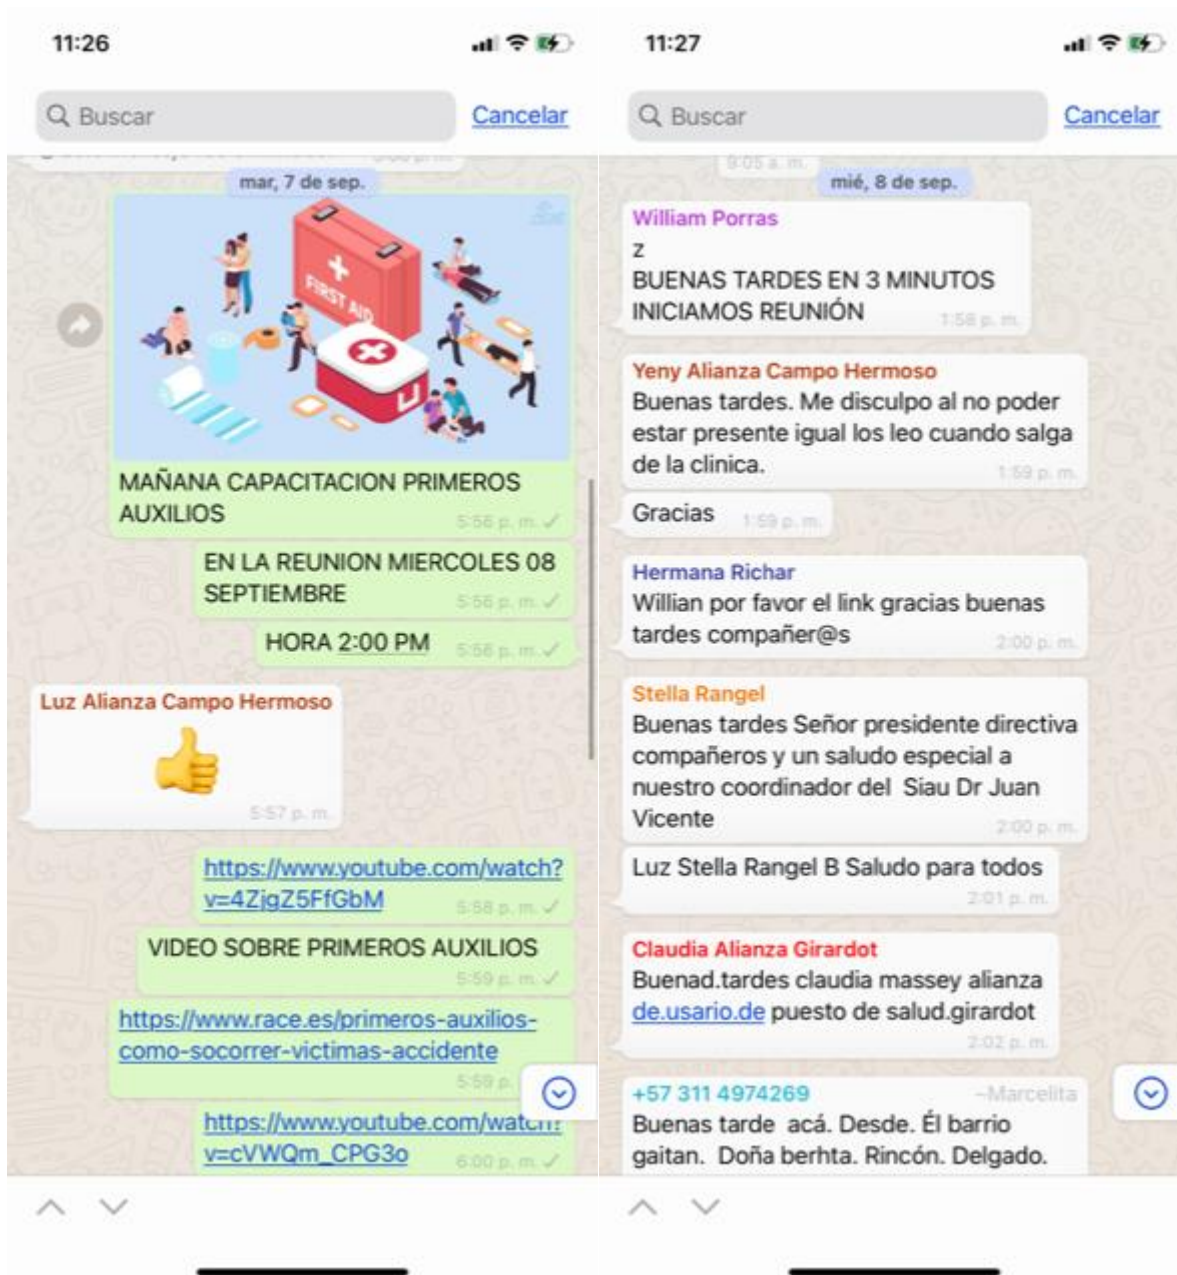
11:26

Buscar Cancelar

mar, 7 de sep.

FIRST AID

MAÑANA CAPACITACION PRIMEROS AUXILIOS 5:56 p. m.

EN LA REUNION MIERCOLES 08 SEPTIEMBRE 5:56 p. m.

HORA 2:00 PM 5:56 p. m.

Luz Alianza Campo Hermoso
👍
5:57 p. m.

https://www.youtube.com/watch?v=4ZjgZ5FfGbM 5:58 p. m.

VIDEO SOBRE PRIMEROS AUXILIOS 5:59 p. m.

https://www.race.es/primeros-auxilios-como-socorrer-victimas-accidente 5:59 p. m.

https://www.youtube.com/watch?v=cVWQm_CPG3o 6:00 p. m.

11:27

Buscar Cancelar

9:05 a. m.

mié, 8 de sep.

William Porras
z
BUENAS TARDES EN 3 MINUTOS INICIAMOS REUNIÓN 1:58 p. m.

Yeny Alianza Campo Hermoso
Buenas tardes. Me disculpo al no poder estar presente igual los leo cuando salga de la clinica. 1:59 p. m.

Gracias 1:59 p. m.

Hermana Richar
Willian por favor el link gracias buenas tardes compañer@s 2:00 p. m.

Stella Rangel
Buenas tardes Señor presidente directiva compañeros y un saludo especial a nuestro coordinador del Siau Dr Juan Vicente 2:00 p. m.

Luz Stella Rangel B Saludo para todos 2:01 p. m.

Claudia Alianza Girardot
Buenad.tardes claudia massey alianza de.usario.de puesto de salud.girardot 2:02 p. m.

+57 311 4974269 ~Marcelita
Buenas tarde acá. Desde. Él barrio gaitan. Doña berhta. Rincón. Delgado.